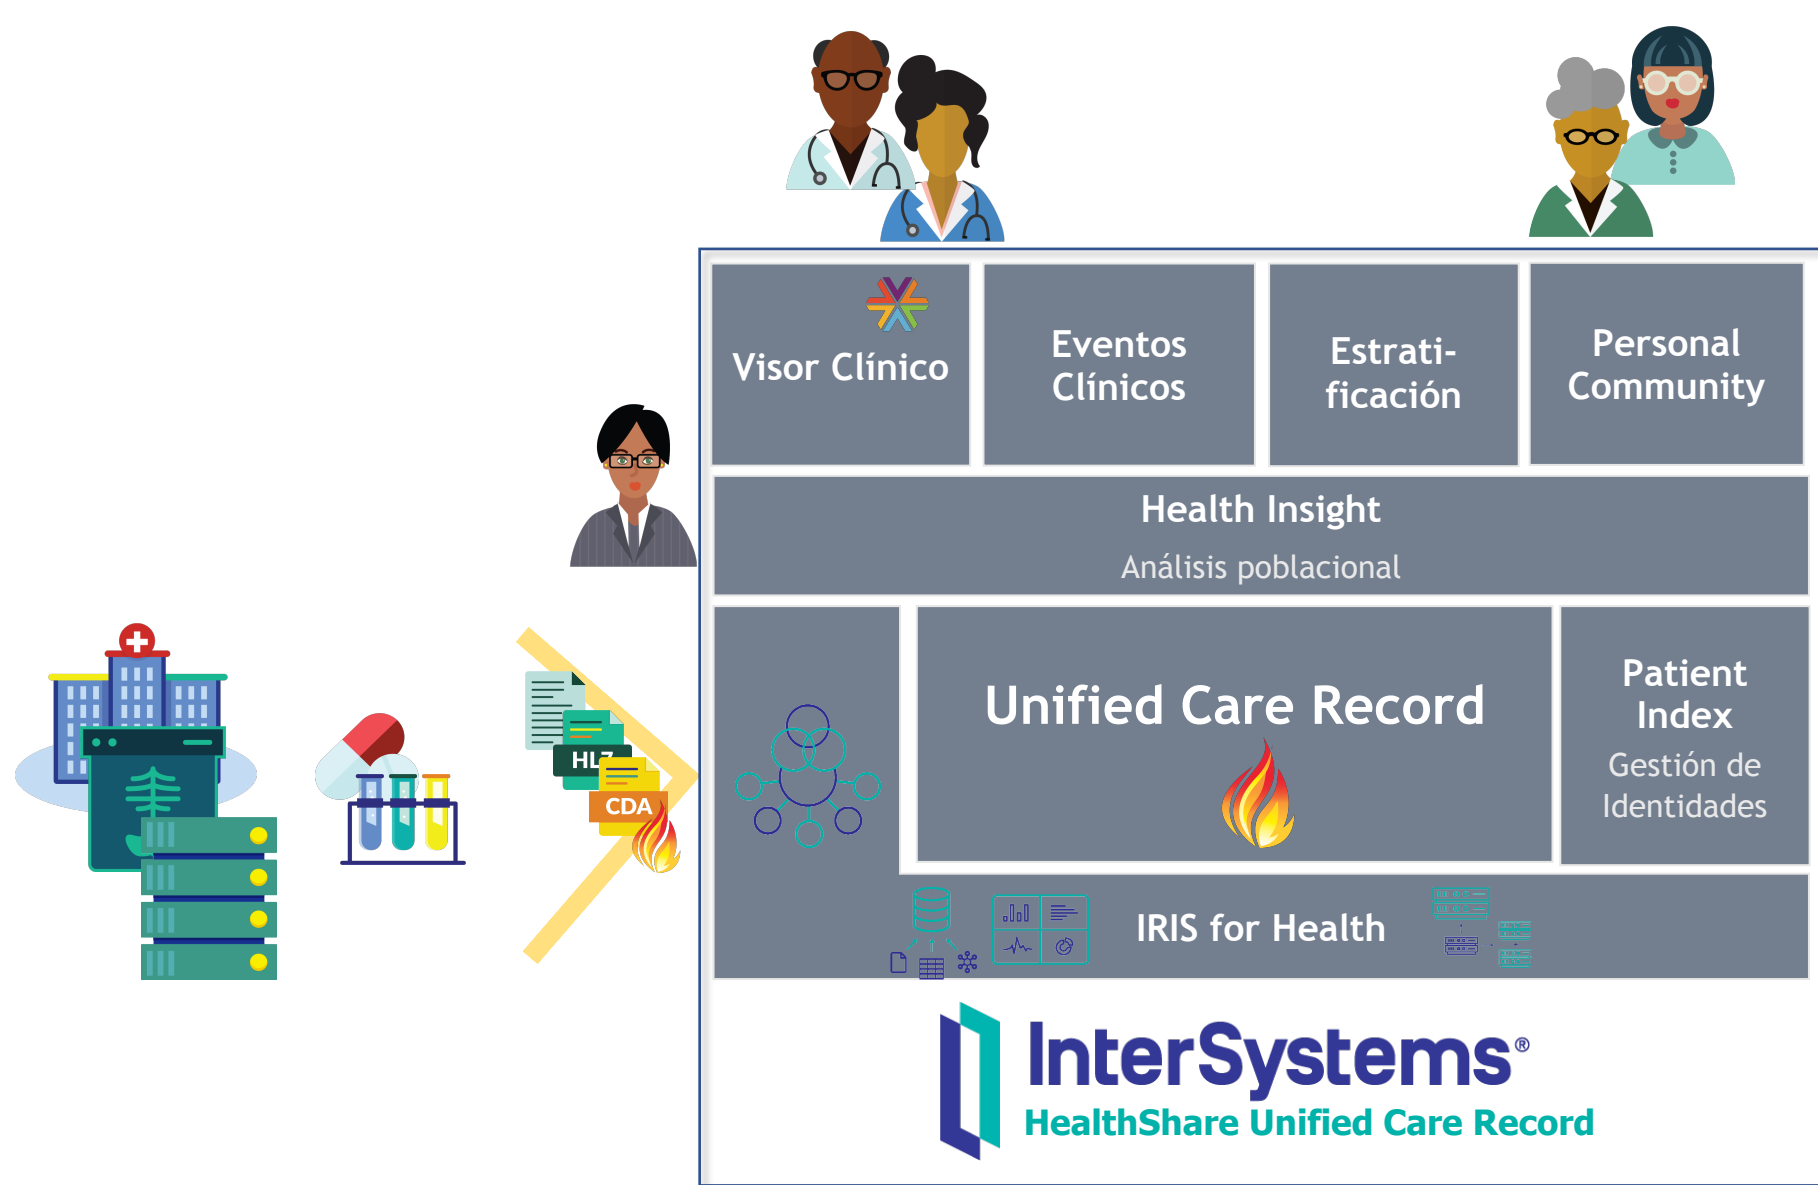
HL7

CDA

Visor Clínico

Eventos Clínicos

Estratificación

Personal Community

Health Insight

Análisis poblacional

Unified Care Record

Patient Index

Gestión de Identidades

IRIS for Health

InterSystems®

HealthShare Unified Care Record